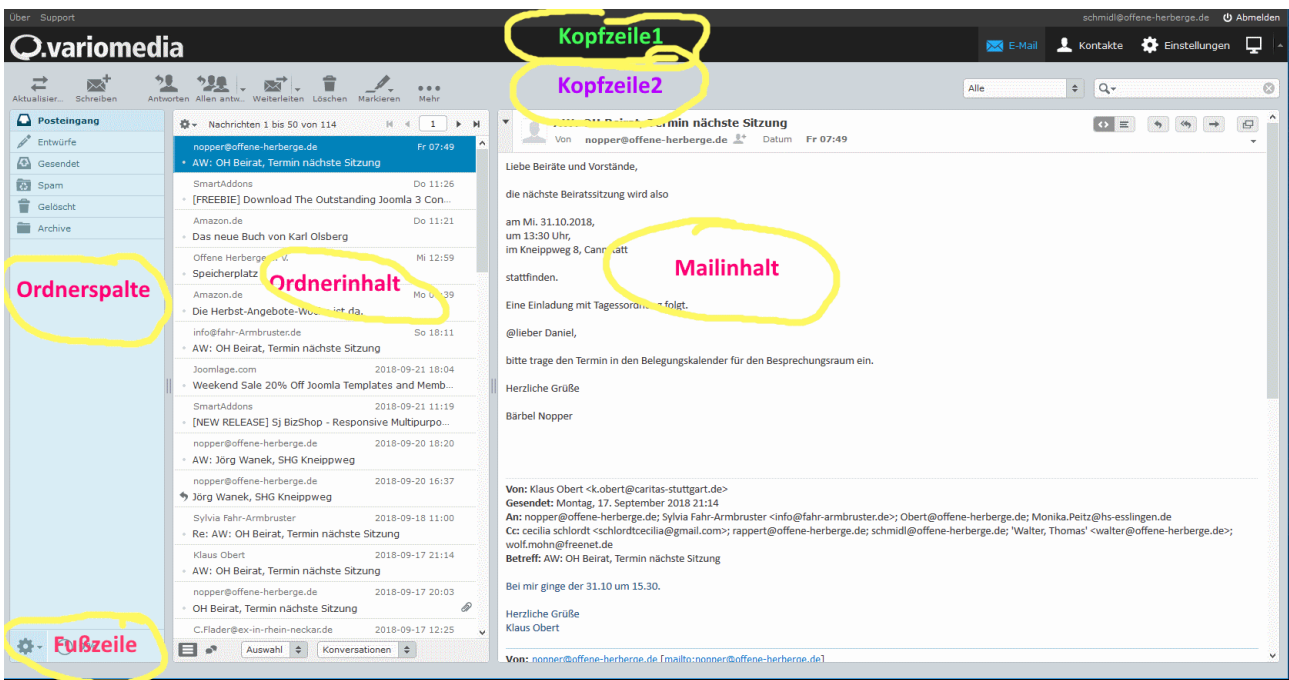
Über Support

schmidl@offene-herberge.de Abmelden

variomedia

Kopfzeile1

E-Mail Kontakte Einstellungen

Aktualisier... Schreiben Antworten Allen antw... Weiterleiten Löschen Markieren Mehr

Kopfzeile2

Alle

Posteingang
Entwürfe
Gesendet
Spam
Gelöscht
Archive

Ordnerspalte

Nachrichten 1 bis 50 von 114 1

nopper@offene-herberge.de Fr 07:49
AW: OH Beirat, Termin nächste Sitzung

SmartAddons Do 11:26
[FREEBIE] Download The Outstanding Joomla 3 Con...

Amazon.de Do 11:21
Das neue Buch von Karl Olsberg

Offene Herberge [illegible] V. Mi 12:59
Speicherplatz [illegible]

Ordnerinhalt

Amazon.de Mo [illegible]:39
Die Herbst-Angebote-Wo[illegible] da.

info@fahr-Armbruster.de So 18:11
AW: OH Beirat, Termin nächste Sitzung

Joomlage.com 2018-09-21 18:04
Weekend Sale 20% Off Joomla Templates and Memb...

SmartAddons 2018-09-21 11:19
[NEW RELEASE] Sj BizShop - Responsive Multipurpo...

nopper@offene-herberge.de 2018-09-20 18:20
AW: Jörg Wanek, SHG Kneippweg

nopper@offene-herberge.de 2018-09-20 16:37
Jörg Wanek, SHG Kneippweg

Sylvia Fahr-Armbruster 2018-09-18 11:00
Re: AW: OH Beirat, Termin nächste Sitzung

Klaus Obert 2018-09-17 21:14
AW: OH Beirat, Termin nächste Sitzung

nopper@offene-herberge.de 2018-09-17 20:03
OH Beirat, Termin nächste Sitzung

C.Flader@ex-in-rhein-neckar.de 2018-09-17 12:25

Auswahl Konversationen

Fußzeile

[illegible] OH Beirat, Termin nächste Sitzung
Von nopper@offene-herberge.de Datum Fr 07:49

Liebe Beiräte und Vorstände,

die nächste Beiratssitzung wird also

am Mi. 31.10.2018,
um 13:30 Uhr,
im Kneippweg 8, Cann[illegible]tatt

Mailinhalt

stattfinden.

Eine Einladung mit Tagesord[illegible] folgt.

@lieber Daniel,

bitte trage den Termin in den Belegungskalender für den Besprechungsraum ein.

Herzliche Grüße

Bärbel Nopper

Von: Klaus Obert <k.obert@caritas-stuttgart.de>
Gesendet: Montag, 17. September 2018 21:14
An: nopper@offene-herberge.de; Sylvia Fahr-Armbruster <info@fahr-armbruster.de>; Obert@offene-herberge.de; Monika.Peitz@hs-esslingen.de
Cc: cecilia schlordt <schlordtcecilia@gmail.com>; rappert@offene-herberge.de; schmidl@offene-herberge.de; 'Walter, Thomas' <walter@offene-herberge.de>; wolf.mohn@freenet.de
Betreff: AW: OH Beirat, Termin nächste Sitzung

Bei mir ginge der 31.10 um 15.30.

Herzliche Grüße
Klaus Obert

Von: nopper@offene-herberge.de [mailto:nopper@offene-herberge.de]